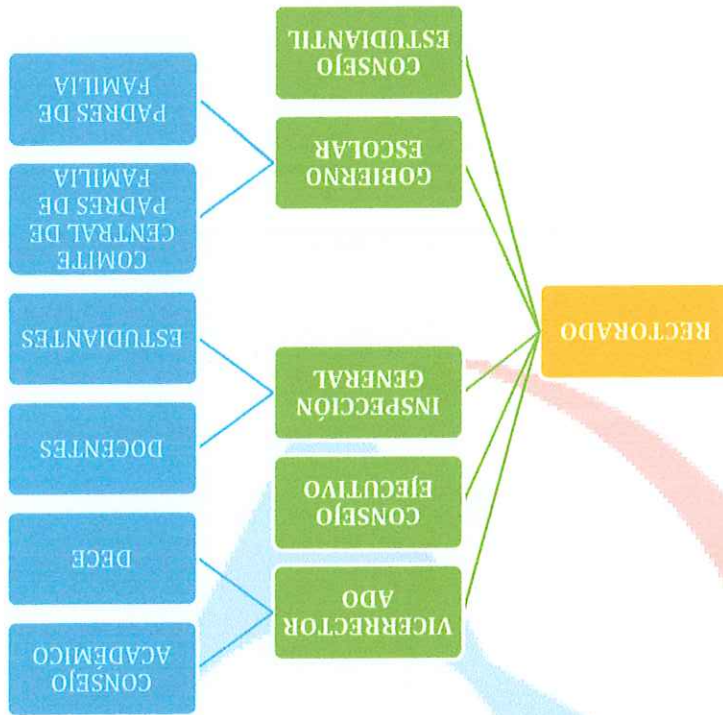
RECTORADO

VICERRECTORADO

CONSEJO EJECUTIVO

INSPECCIÓN GENERAL

GOBIERNO ESCOLAR

CONSEJO ESTUDIANTIL

CONSEJO ACADÉMICO

DECE

DOCENTES

ESTUDIANTES

COMITE CENTRAL DE PADRES DE FAMILIA

PADRES DE FAMILIA